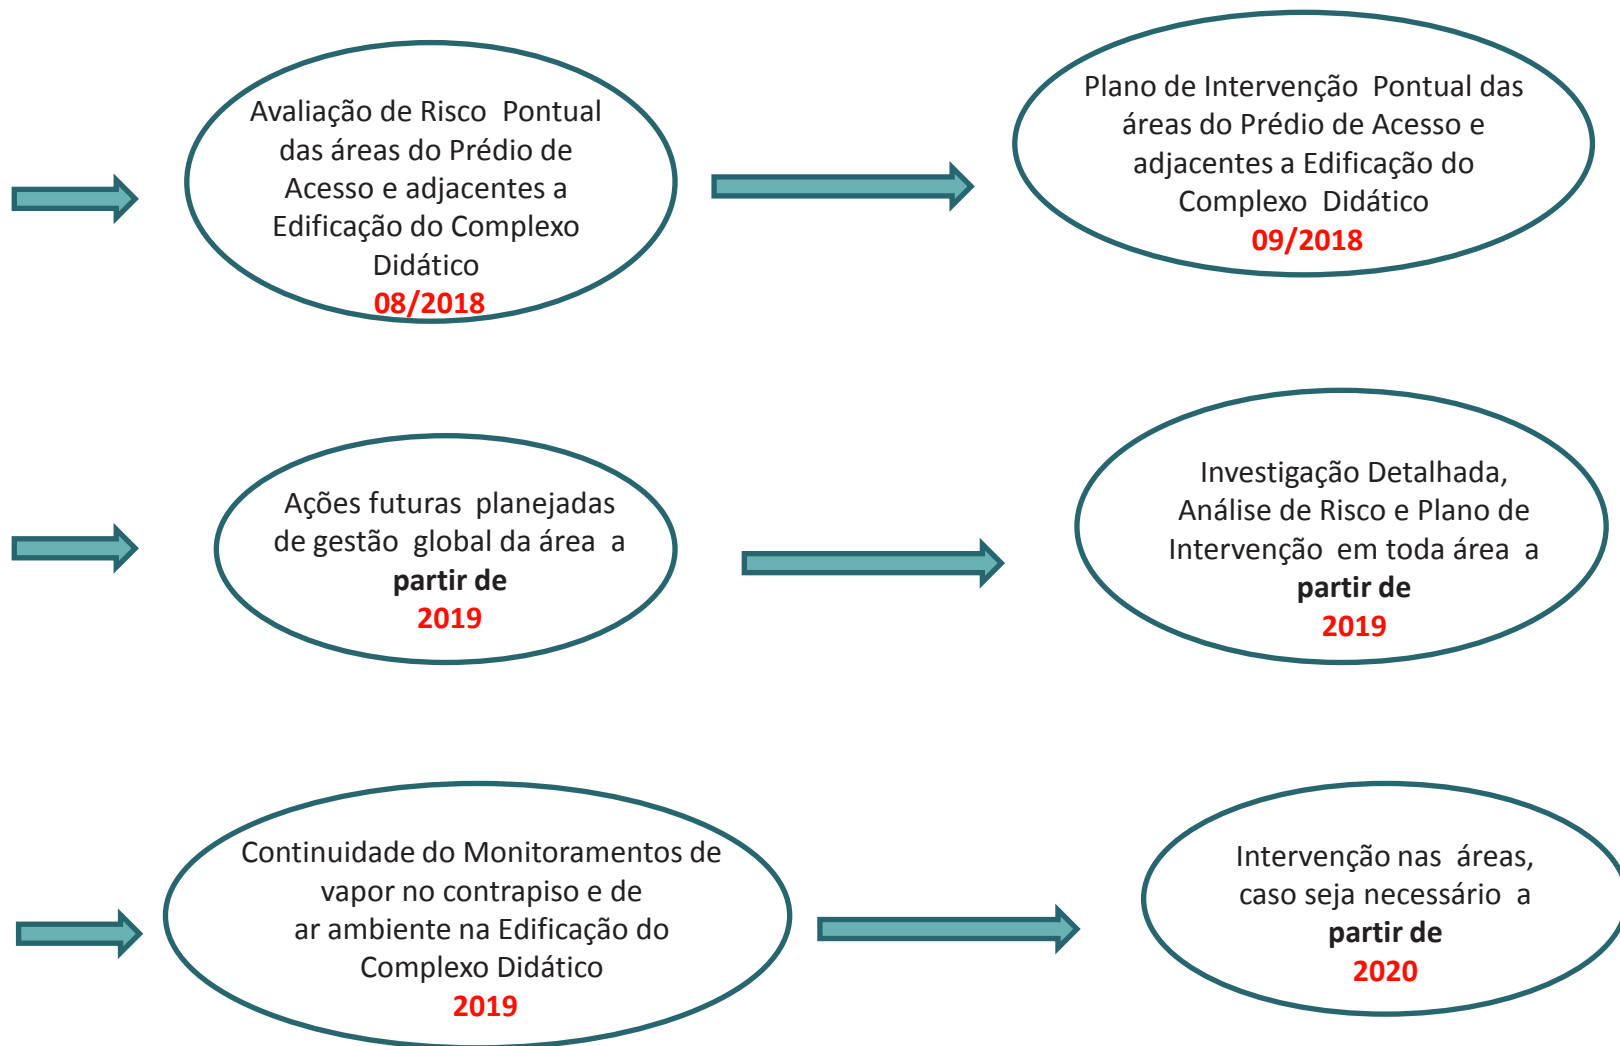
Avaliação de Risco Pontual das áreas do Prédio de Acesso e adjacentes a Edificação do Complexo Didático
08/2018

Plano de Intervenção Pontual das áreas do Prédio de Acesso e adjacentes a Edificação do Complexo Didático
09/2018

Ações futuras planejadas de gestão global da área a **partir de**
2019

Investigação Detalhada, Análise de Risco e Plano de Intervenção em toda área a **partir de**
2019

Continuidade do Monitoramentos de vapor no contrapiso e de ar ambiente na Edificação do Complexo Didático
2019

Intervenção nas áreas, caso seja necessário a **partir de**
2020